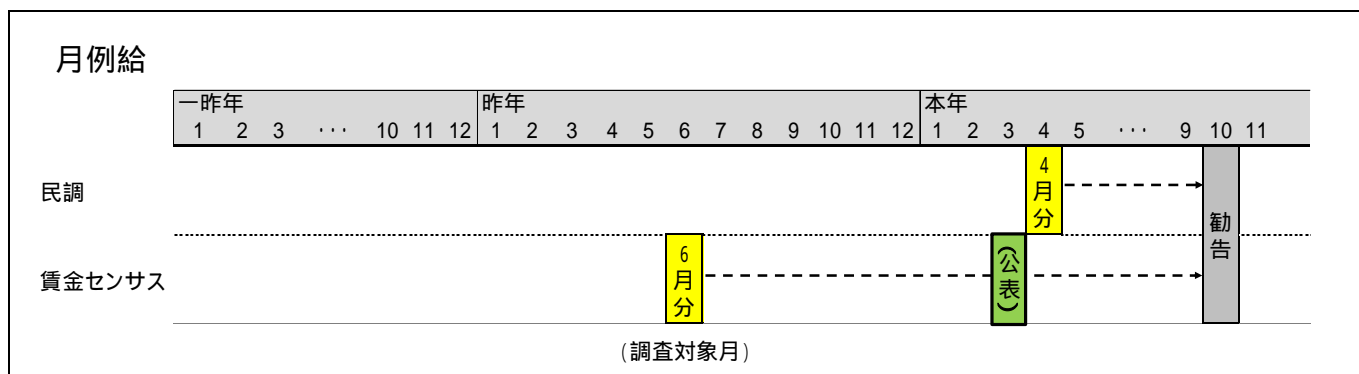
月例給

| 一昨年 | | | | | | | 昨年 | | | | | | | | | | | | 本年 | | | | | | | |
|---|---|---|---|---|---|---|---|---|---|---|---|---|---|---|---|---|---|---|---|---|---|---|---|---|---|---|
| 1 | 2 | 3 | ・・・ | 10 | 11 | 12 | 1 | 2 | 3 | 4 | 5 | 6 | 7 | 8 | 9 | 10 | 11 | 12 | 1 | 2 | 3 | 4 | 5 | ・・・ | 9 | 10 | 11 |

民調

4月分

勧告

賃金センサス

6月分

(公表)

(調査対象月)